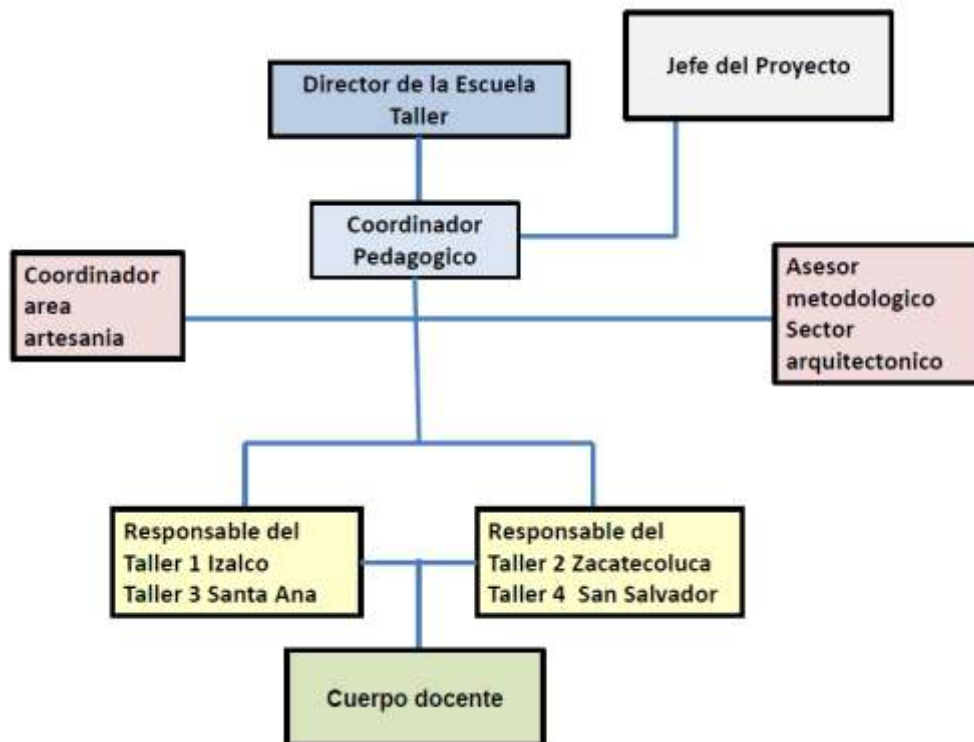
Jefe del Proyecto

Director de la Escuela Taller

Coordinador Pedagogico

Coordinador area artesania

Asesor metodologico Sector arquitectonico

Responsable del Taller 1 Izalco Taller 3 Santa Ana

Responsable del Taller 2 Zacatecoluca Taller 4 San Salvador

Cuerpo docente